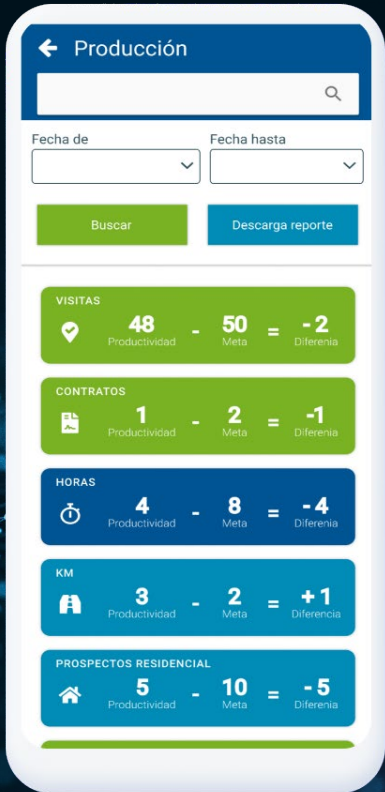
Producción

Fecha de

Fecha hasta

Buscar

Descarga reporte

VISITAS
48 Productividad - 50 Meta = -2 Diferenia

CONTRATOS
1 Productividad - 2 Meta = -1 Diferenia

HORAS
4 Productividad - 8 Meta = -4 Diferenia

KM
3 Productividad - 2 Meta = +1 Diferencia

PROSPECTOS RESIDENCIAL
5 Productividad - 10 Meta = -5 Diferenia